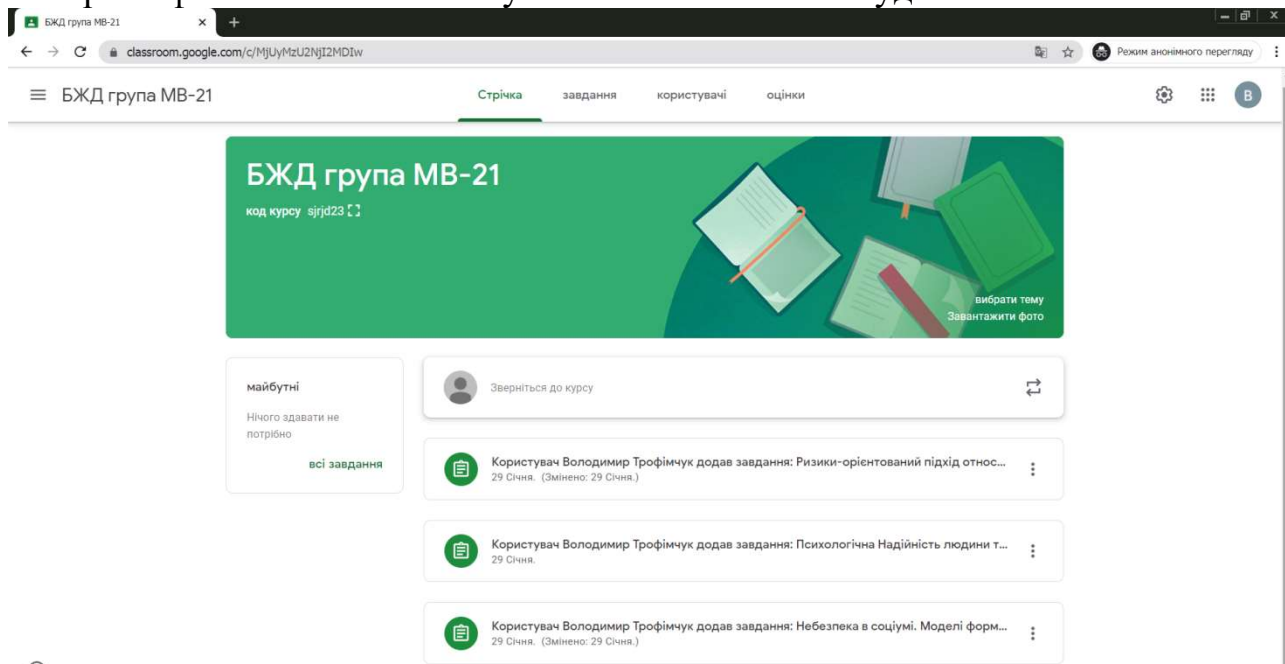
БЖД група МВ-21

classroom.google.com/c/MjUyMzU2NjI2MDIw

Режим анонімного перегляду

БЖД група МВ-21

Стрічка завдання користувачі оцінки

B

БЖД група МВ-21

код курсу sjrjd23

вибрати тему
Завантажити фото

майбутні

Нічого здавати не потрібно

всі завдання

Зверніться до курсу

Користувач Володимир Трофімчук додав завдання: Ризики-орієнтований підхід относ...
29 Січня. (Змінено: 29 Січня.)

Користувач Володимир Трофімчук додав завдання: Психологічна Надійність людини т...
29 Січня.

Користувач Володимир Трофімчук додав завдання: Небезпека в соціумі. Моделі форм...
29 Січня. (Змінено: 29 Січня.)